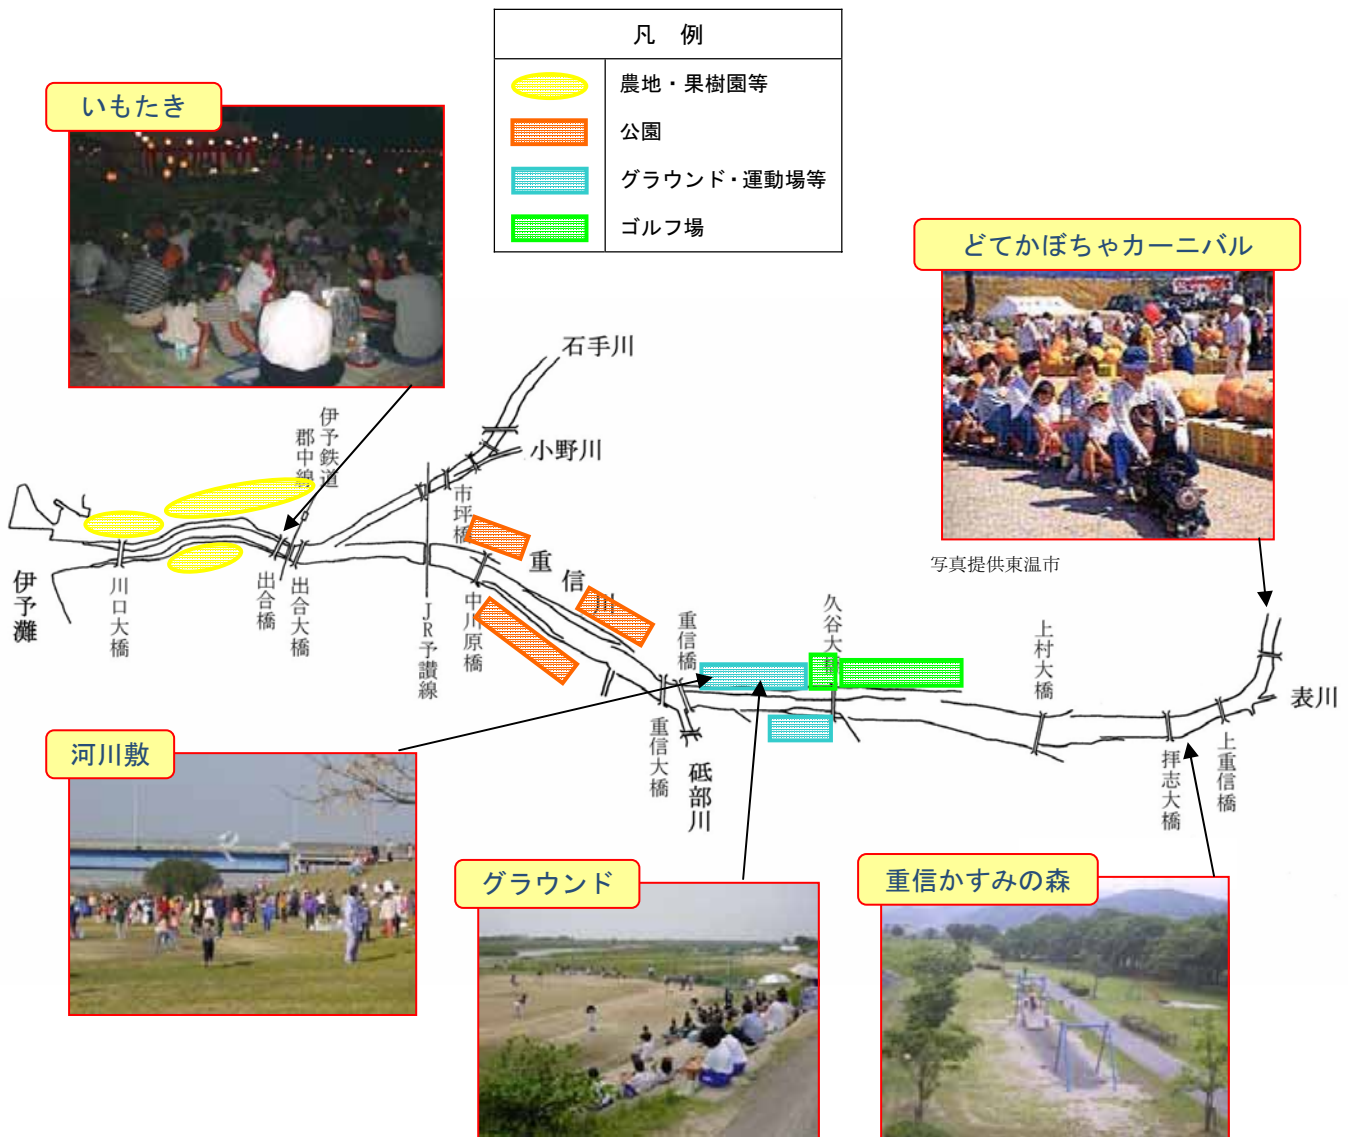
凡　例

農地・果樹園等
公園
グラウンド・運動場等
ゴルフ場

いもたき

どてかぼちゃカーニバル

写真提供東温市

石手川
小野川
伊予鉄道郡中線
市坪橋
重信川
中川原橋
JR予讃線
出合橋
出合大橋
川口大橋
伊予灘
重信橋
重信大橋
砥部川
久谷大橋
上村大橋
拝志大橋
上重信橋
表川

河川敷

グラウンド

重信かすみの森